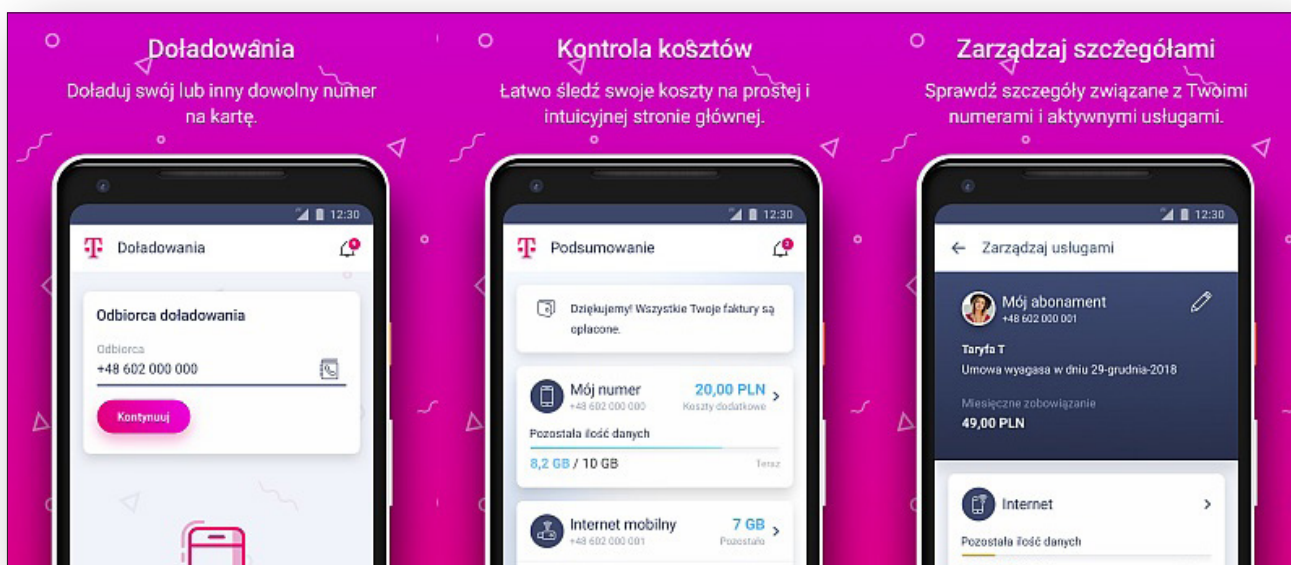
Doładowania

Doładuj swój lub inny dowolny numer na kartę.

12:30

Doładowania

Odbiorca doładowania

Odbiorca

+48 602 000 000

Kontynuuj

Kontrola kosztów

Łatwo śledź swoje koszty na prostej i intuicyjnej stronie głównej.

12:30

Podsumowanie

Dziękujemy! Wszystkie Twoje faktury są opłacone.

Mój numer
+48 602 000 000

20,00 PLN
Koszty dodatkowe

Pozostała ilość danych

8,2 GB / 10 GB

Teraz

Internet mobilny
+48 602 000 001

7 GB
Pozostało

Zarządzaj szczegółami

Sprawdź szczegóły związane z Twoimi numerami i aktywnymi usługami.

12:30

Zarządzaj usługami

Mój abonament
+48 602 000 001

Taryfa T

Umowa wygasa w dniu 29-grudnia-2018

Miesięczne zobowiązanie

49,00 PLN

Internet

Pozostała ilość danych